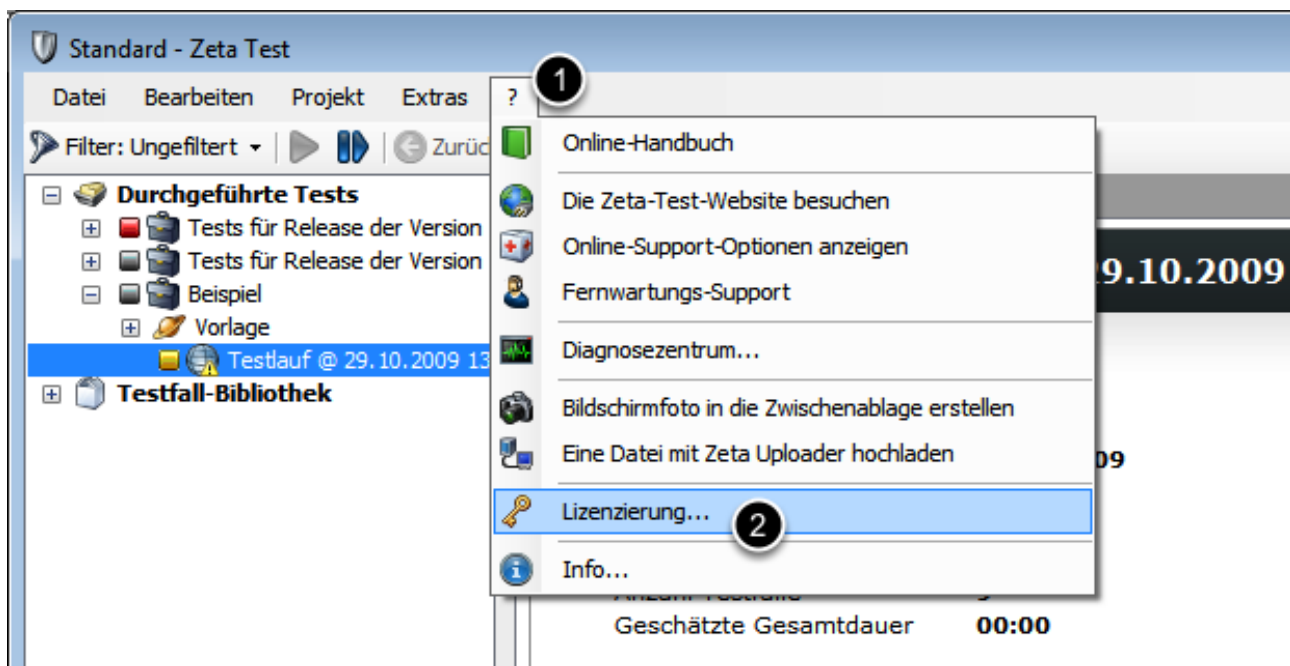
Standard - Zeta Test

Datei Bearbeiten Projekt Extras ? 1

Filter: Ungefiltert Zurüc

Durchgeführte Tests
Tests für Release der Version
Tests für Release der Version
Beispiel
Vorlage
Testlauf @ 29.10.2009 13
Testfall-Bibliothek

Online-Handbuch
Die Zeta-Test-Website besuchen
Online-Support-Optionen anzeigen
Fernwartungs-Support
Diagnosezentrum...
Bildschirmfoto in die Zwischenablage erstellen
Eine Datei mit Zeta Uploader hochladen
Lizenzierung... 2
Info...

29.10.2009
09
Geschätzte Gesamtdauer 00:00